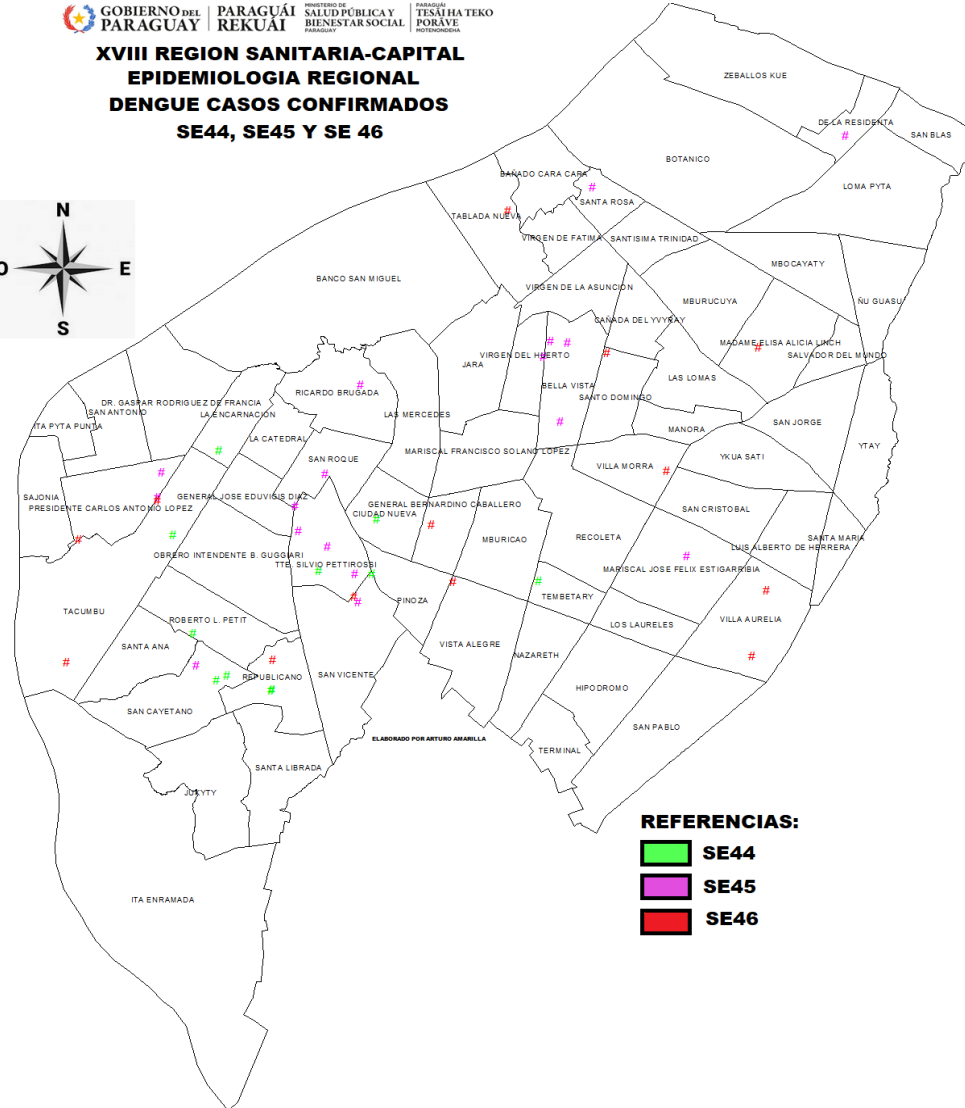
GOBIERNO DEL PARAGUAY | PARAGUÁI REKUÁI | MINISTERIO DE SALUD PÚBLICA Y BIENESTAR SOCIAL PARAGUAY | PARAGUÁI TESÃI HA TEKO PORÃVE MOTENONDEHA

XVIII REGION SANITARIA-CAPITAL
EPIDEMIOLOGIA REGIONAL
DENGUE CASOS CONFIRMADOS
SE44, SE45 Y SE 46

N
O
E
S

ZEBALLOS KUE
DE LA RESIDENTA
SAN BLAS
BOTANICO
LOMA PYTA
BAÑADO CARA CARA
SANTA ROSA
TABLADA NUEVA
VIRGEN DE FATIMA
SANTISIMA TRINIDAD
MBOCAYATY
BANCO SAN MIGUEL
VIRGEN DE LA ASUNCION
MBURUCUYA
ÑU GUASU
CAÑADA DEL YVYRAY
MADAME ELISA ALICIA LINCH
SALVADOR DEL MUNDO
VIRGEN DEL HUERTO
JARA
BELLA VISTA
LAS LOMAS
RICARDO BRUGADA
SANTO DOMINGO
DR. GASPAR RODRIGUEZ DE FRANCIA
SAN ANTONIO
LA ENCARNACION
LAS MERCEDES
SAN JORGE
ITA PYTA PUNTA
MANORA
YTAY
LA CATEDRAL
MARISCAL FRANCISCO SOLANO LOPEZ
YKUA SATI
SAN ROQUE
VILLA MORRA
SAJONIA
GENERAL JOSE EDUVIGIS DIAZ
PRESIDENTE CARLOS ANTONIO LOPEZ
GENERAL BERNARDINO CABALLERO
CIUDAD NUEVA
SAN CRISTOBAL
MBURICAO
RECOLETA
SANTA MARIA
LUIS ALBERTO DE HERRERA
OBRERO INTENDENTE B. GUGGIARI
TTE. SILVIO PETTIROSSI
MARISCAL JOSE FELIX ESTIGARRIBIA
TEMBETARY
TACUMBU
PINOZA
VILLA AURELIA
ROBERTO L. PETIT
LOS LAURELES
SANTA ANA
VISTA ALEGRE
NAZARETH
REPUBLICANO
SAN VICENTE
HIPODROMO
SAN CAYETANO
SAN PABLO
ELABORADO POR ARTURO AMARILLA
TERMINAL
SANTA LIBRADA
JUKYTY
ITA ENRAMADA

REFERENCIAS:
SE44
SE45
SE46